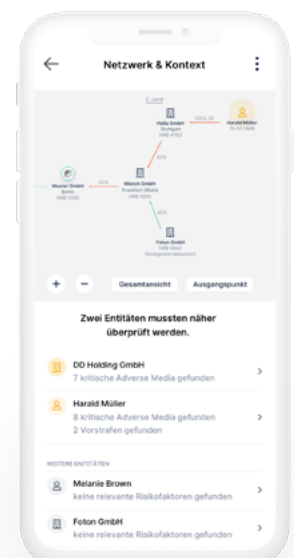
Netzwerk & Kontext

Holla GmbH
Stuttgart
HRB 4763

Harald Müller
15.03.1986

Muster GmbH
Berlin
HRB 1000

Monch GmbH
Frankfurt (Main)
HRB 1000

Foton GmbH
HRB 5847
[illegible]

+ −
Gesamtansicht
Ausgangspunkt

Zwei Entitäten mussten näher überprüft werden.

DD Holding GmbH
7 kritische Adverse Media gefunden

Harald Müller
8 kritische Adverse Media gefunden
2 Vorstrafen gefunden

WEITERE ENTITÄTEN

Melanie Brown
keine relevante Risikofaktoren gefunden

Foton GmbH
keine relevante Risikofaktoren gefunden